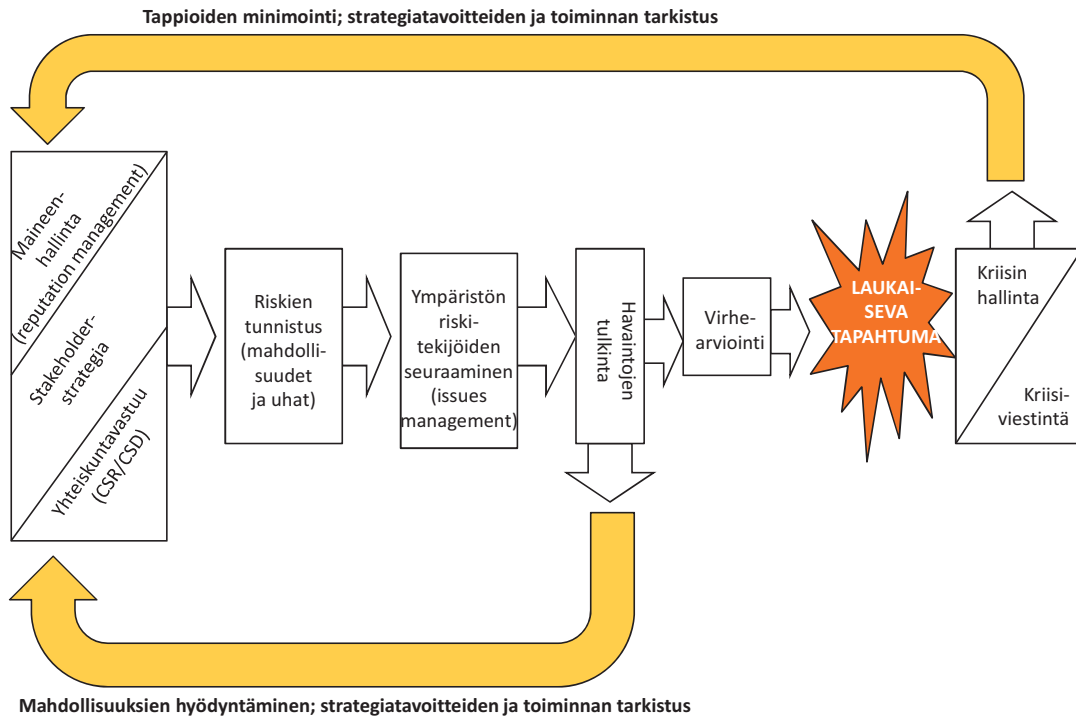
Tappioiden minimointi; strategiatavoitteiden ja toiminnan tarkistus

Maineenhallinta (reputation management)

Stakeholderstrategia

Yhteiskuntavastuu (CSR/CSD)

Riskien tunnistus (mahdollisuudet ja uhat)

Ympäristön riskitekijöiden seuraaminen (issues management)

Havaintojen tulkinta

Virhearviointi

LAUKAISEVA TAPAHTUMA

Kriisin hallinta

Kriisiviestintä

Mahdollisuuksien hyödyntäminen; strategiatavoitteiden ja toiminnan tarkistus